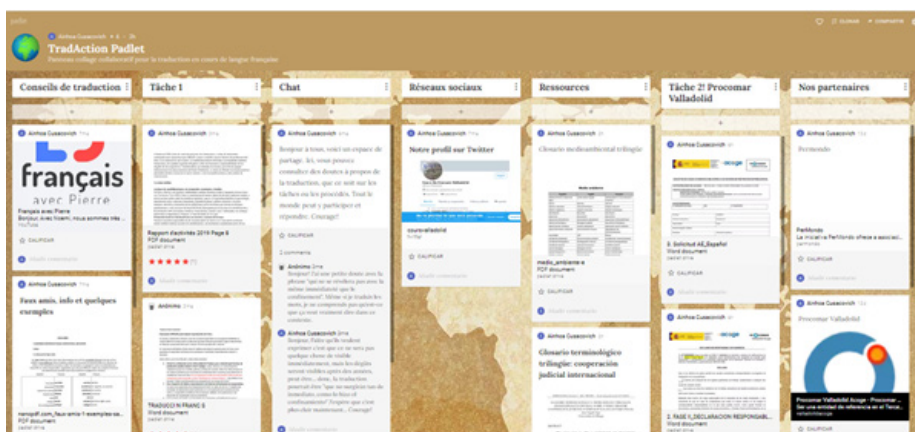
padlet

Ainhoa Gusacovich • 4 • 2h

TradAction Padlet

Panneau collage collaboratif pour la traduction en cours de langue française

Conseils de traduction

Ainhoa Gusacovich

français avec Pierre

Français avec Pierre
Bonjour, avec Nuemi, nous sommes très ...
YouTube

CALIFICAR

Añadir comentario

Faux amis, info et quelques exemples

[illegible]

Tâche 1

Rapport d'activités 2019 Page 8
PDF document

★★★★★

Añadir comentario

Anónimo

TRADUCCIÓN FRANC S
Word document

Chat

Ainhoa Gusacovich

Bonjour à tous, voici un espace de partage. Ici, vous pouvez consulter des doutes à propos de la traduction, qu'ce soit sur les tâches ou les procédés. Tout le monde peut y participer et répondre. Courage!

CALIFICAR

2 comments

Anónimo
Bonjour! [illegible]

Ainhoa Gusacovich
Bonjour, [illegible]

Añadir comentario

Réseaux sociaux

Ainhoa Gusacovich

Notre profil sur Twitter

coursvalladolid
Twitter

CALIFICAR

Añadir comentario

Ressources

Ainhoa Gusacovich

Glosario medioambiental trilingüe

medio_ambiente e
PDF document

CALIFICAR

Añadir comentario

Ainhoa Gusacovich

Glosario terminológico trilingüe: cooperación judicial internacional

Tâche 2! Procomar Valladolid

Ainhoa Gusacovich

acoge

2. Solicitud AE_Español
Word document

CALIFICAR

Añadir comentario

Ainhoa Gusacovich

acoge

2. FASE II_DECLARACION RESPONSABL...
Word document

Nos partenaires

Ainhoa Gusacovich

Permondo

Permondo
La iniciativa Permondo ofrece a asociaci...

CALIFICAR

Añadir comentario

Ainhoa Gusacovich

Procomar Valladolid

Procomar Valladolid Acoge - Procomar ...
Ser una entidad de referencia en el Terce...

CALIFICAR